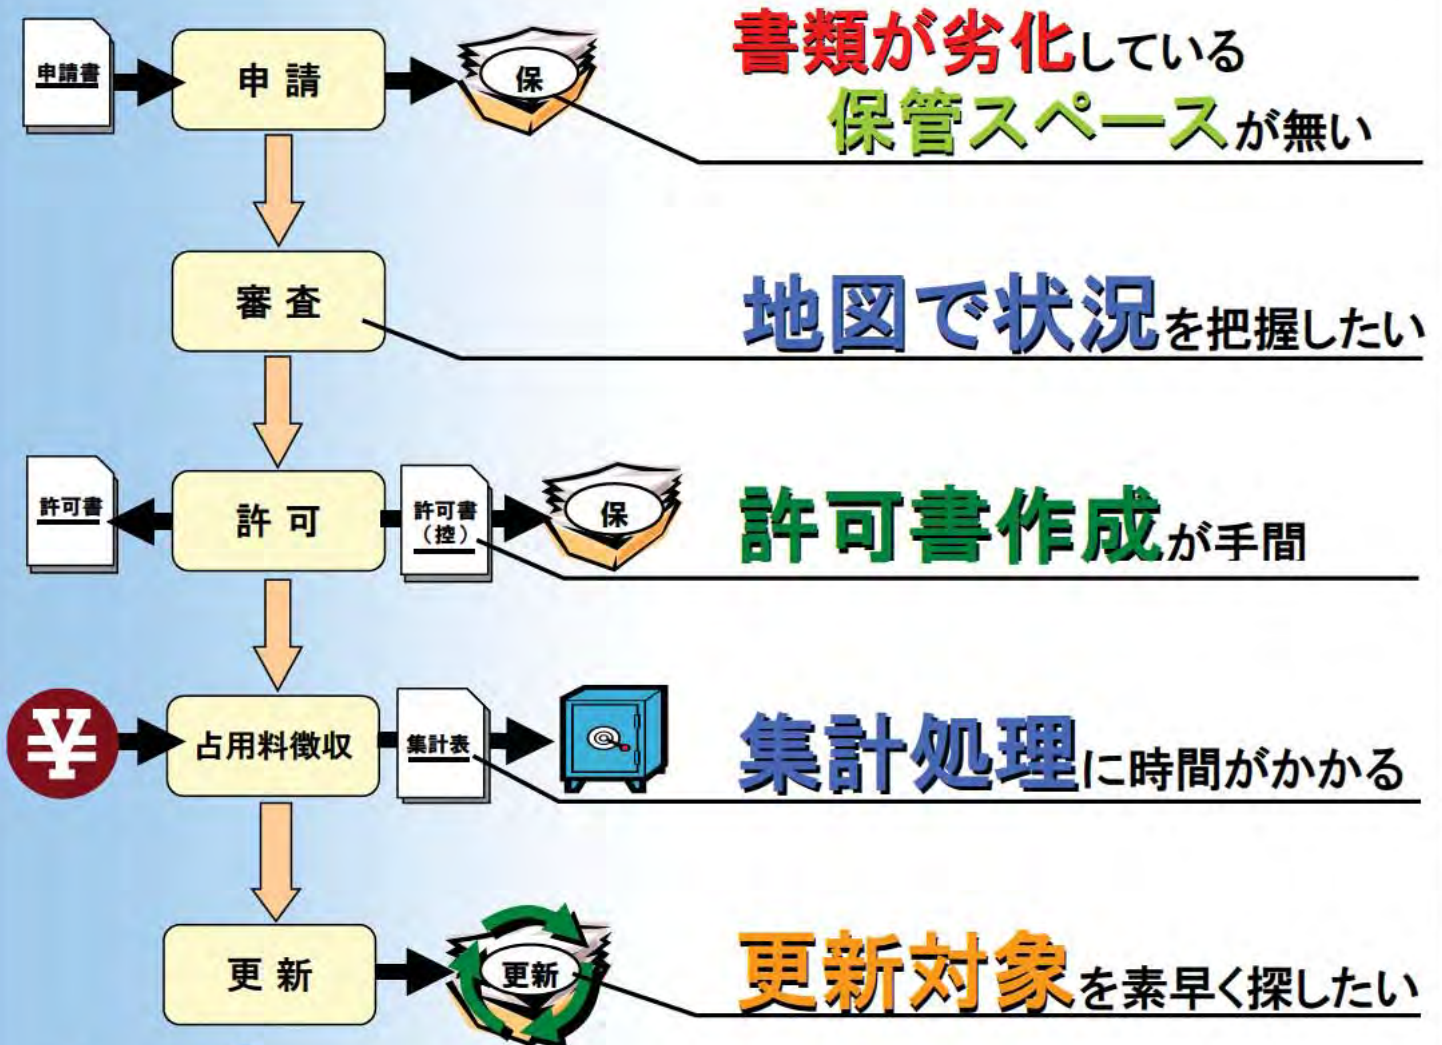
申請書

申 請

保

書類が劣化している

保管スペースが無い

審 査

地図で状況を把握したい

許可書

許 可

許可書（控）

保

許可書作成が手間

¥

占用料徴収

集計表

集計処理に時間がかかる

更 新

更新

更新対象を素早く探したい